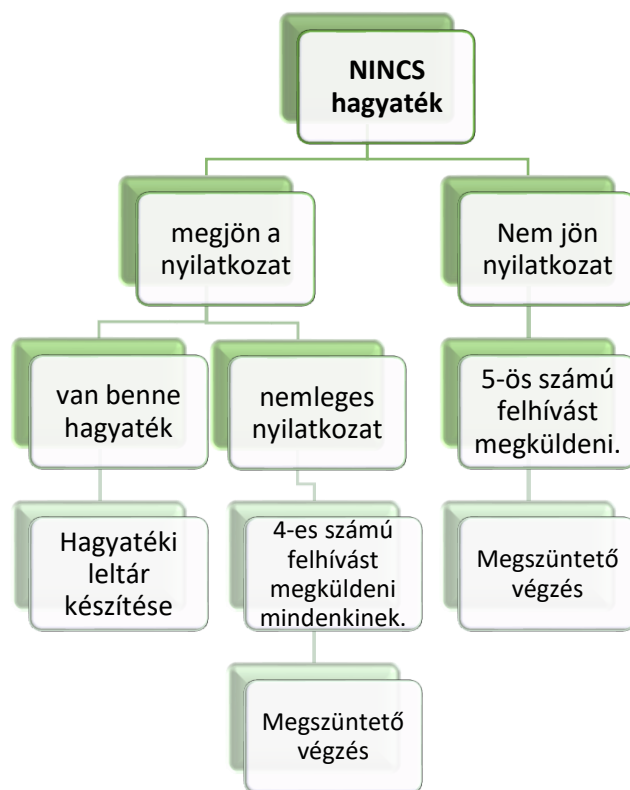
NINCS hagyaték

megjön a nyilatkozat

Nem jön nyilatkozat

van benne hagyaték

nemleges nyilatkozat

5-ös számú felhívást megküldeni.

Hagyatéki leltár készítése

4-es számú felhívást megküldeni mindenkinek.

Megszüntető végzés

Megszüntető végzés